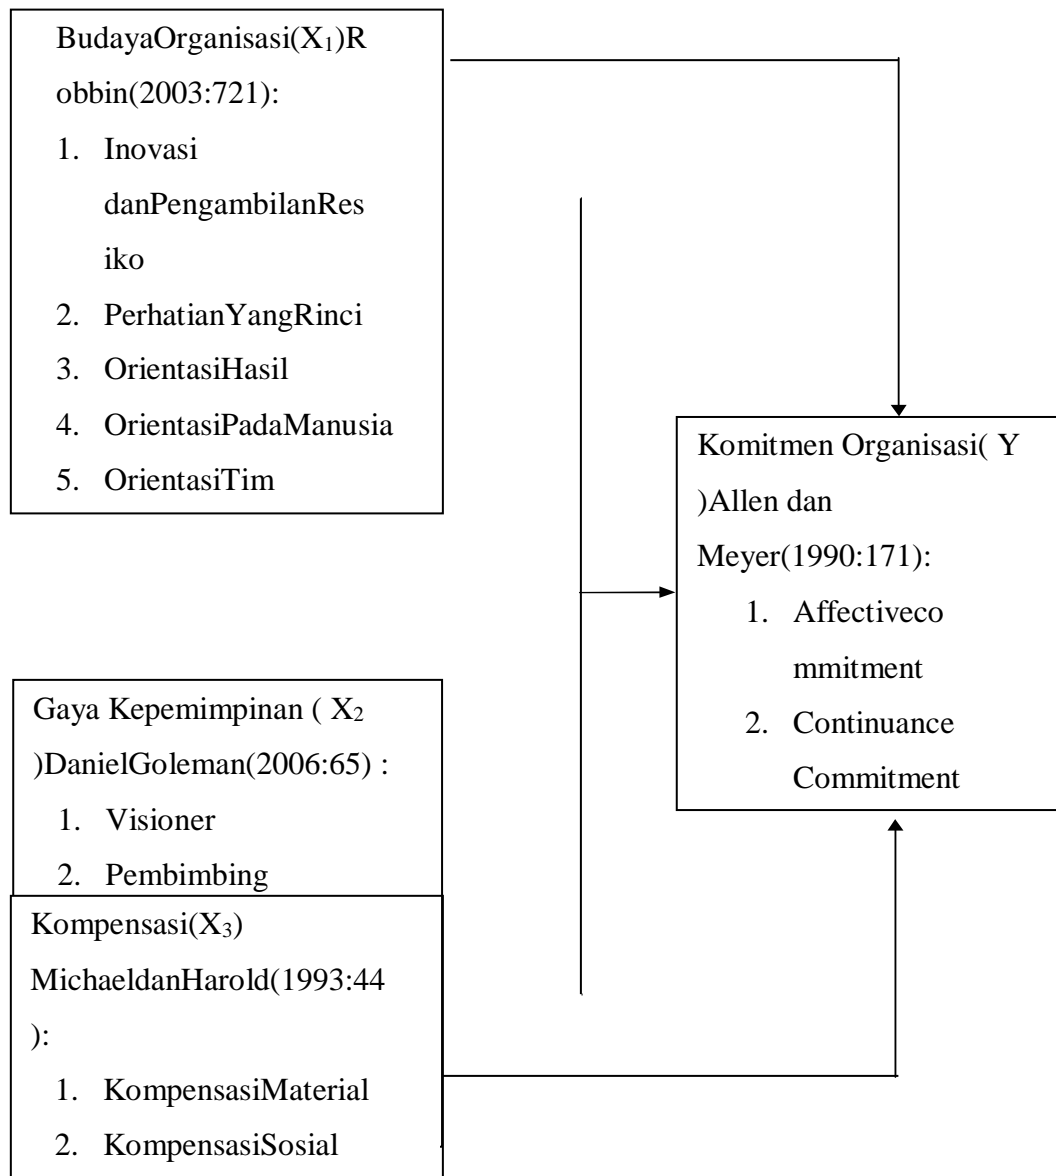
BudayaOrganisasi($X_1$)Robbin(2003:721):

1. Inovasi danPengambilanResiko
2. PerhatianYangRinci
3. OrientasiHasil
4. OrientasiPadaManusia
5. OrientasiTim

Komitmen Organisasi( Y )Allen dan Meyer(1990:171):

1. Affectivecommitment
2. Continuance Commitment

Gaya Kepemimpinan ( $X_2$ )DanielGoleman(2006:65) :

1. Visioner
2. Pembimbing

Kompensasi($X_3$) MichaeldanHarold(1993:44 ):

1. KompensasiMaterial
2. KompensasiSosial